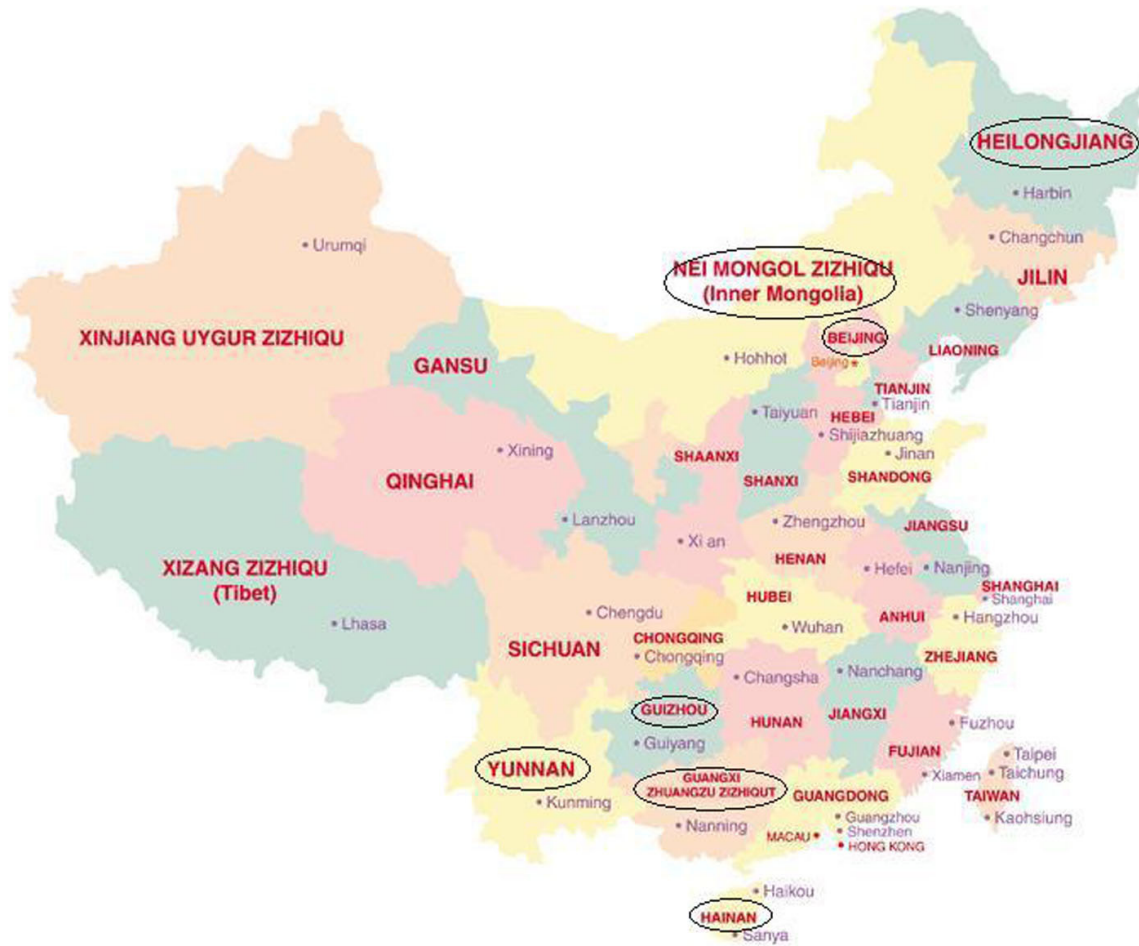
HEILONGJIANG
Harbin
Urumqi
Changchun
NEI MONGOL ZIZHIQU
(Inner Mongolia)
JILIN
Shenyang
XINJIANG UYGUR ZIZHIQU
GANSU
BEIJING
Hohhot
Beijing
LIAONING
TIANJIN
Tianjin
Taiyuan
HEBEI
Shijiazhuang
Xining
Jinan
QINGHAI
SHAANXI
SHANXI
SHANDONG
Lanzhou
Zhengzhou
JIANGSU
Xi an
XIZANG ZIZHIQU
(Tibet)
HENAN
Hefei
Nanjing
SHANGHAI
Shanghai
Chengdu
HUBEI
ANHUI
Hangzhou
Lhasa
CHONGQING
Wuhan
SICHUAN
Chongqing
ZHEJIANG
Changsha
Nanchang
GUIZHOU
HUNAN
JIANGXI
Fuzhou
Guiyang
FUJIAN
Taipei
YUNNAN
GUANGXI
ZHUANGZU ZIZHIQUT
Xiamen
Taichung
Kunming
GUANGDONG
TAIWAN
Nanning
Guangzhou
MACAU
Shenzhen
Kaohsiung
HONG KONG
Haikou
HAINAN
Sanya